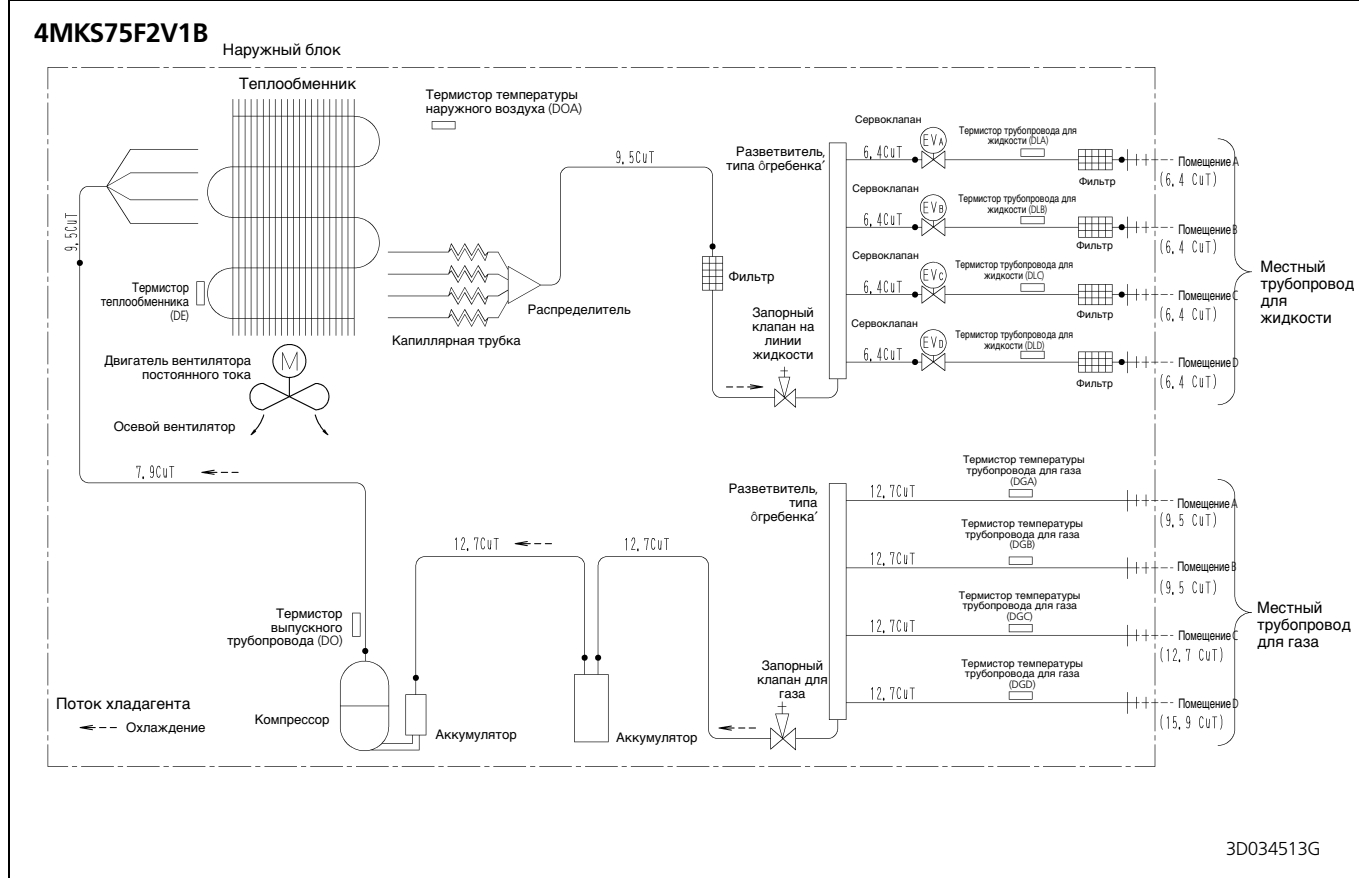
4MKS75F2V1B
Наружный блок

Теплообменник

Термистор температуры наружного воздуха (DOA)

9,5CuT

Термистор теплообменника (DE)

Капиллярная трубка

Распределитель

9,5CuT

Фильтр

Разветвитель, типа ôгребенка'

Запорный клапан на линии жидкости

Двигатель вентилятора постоянного тока

Осевой вентилятор

Сервоклапан
6,4CuT
$EV_A$
Термистор трубопровода для жидкости (DLA)
Фильтр
Помещение A
(6,4 CuT)

Сервоклапан
6,4CuT
$EV_B$
Термистор трубопровода для жидкости (DLB)
Фильтр
Помещение B
(6,4 CuT)

Сервоклапан
6,4CuT
$EV_C$
Термистор трубопровода для жидкости (DLC)
Фильтр
Помещение C
(6,4 CuT)

Сервоклапан
6,4CuT
$EV_D$
Термистор трубопровода для жидкости (DLD)
Фильтр
Помещение D
(6,4 CuT)

Местный трубопровод для жидкости

7,9CuT

Разветвитель, типа ôгребенка'

12,7CuT
Термистор температуры трубопровода для газа (DGA)
Помещение A
(9,5 CuT)

12,7CuT
Термистор температуры трубопровода для газа (DGB)
Помещение B
(9,5 CuT)

12,7CuT
Термистор температуры трубопровода для газа (DGC)
Помещение C
(12,7 CuT)

12,7CuT
Термистор температуры трубопровода для газа (DGD)
Помещение D
(15,9 CuT)

Местный трубопровод для газа

12,7CuT
12,7CuT

Термистор выпускного трубопровода (DO)

Компрессор

Аккумулятор

Аккумулятор

Запорный клапан для газа

Поток хладагента
Охлаждение

3D034513G